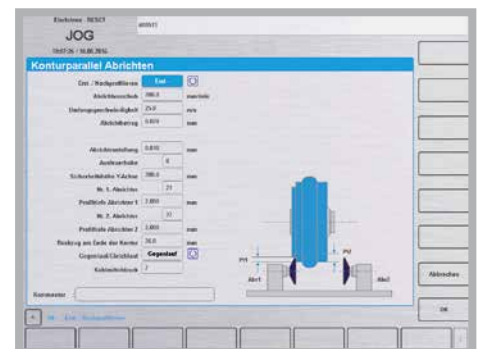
Einrichten RESET
JOG
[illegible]

Konturparallel Abrichten

Erst-/Nachprofilieren | Erst
Abrichtvorschub | 300.0 | mm/min
Umfangsgeschwindigkeit | 25.0 | m/s
Abrichtbetrag | 0.020 | mm

Abrichtzustellung | 0.010 | mm
Ausfeuerhübe | 0
Sicherheitshöhe Y-Achse | 300.0 | mm
Nr. 1. Abrichter | 21
Profiltiefe Abrichter 1 | 2.000 | mm
Nr. 2. Abrichter | 22
Profiltiefe Abrichter 2 | 2.000 | mm
Rückzug am Ende der Kontur | 20.0 | mm
Gegenlauf/Gleichlauf | Gegenlauf
Kohlstoffstack | 2

PT1
PT2
Abr1
Abr2

Abbrechen
OK

Kommentar

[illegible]